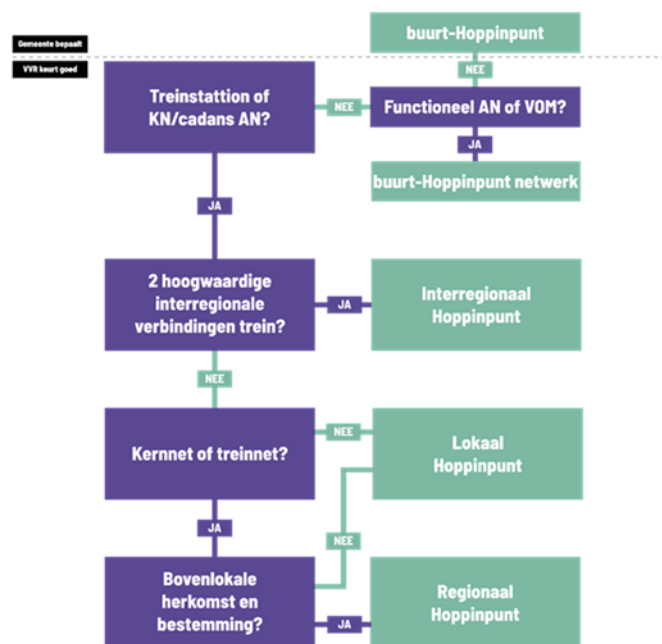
Gemeente bepaalt

VVR keurt goed

buurt-Hoppinpunt

NEE

Treinstattion of KN/cadans AN?

NEE

Functioneel AN of VOM?

JA

buurt-Hoppinpunt netwerk

JA

2 hoogwaardige interregionale verbindingen trein?

JA

Interregionaal Hoppinpunt

NEE

Kernnet of treinnet?

NEE

Lokaal Hoppinpunt

JA

NEE

Bovenlokale herkomst en bestemming?

JA

Regionaal Hoppinpunt